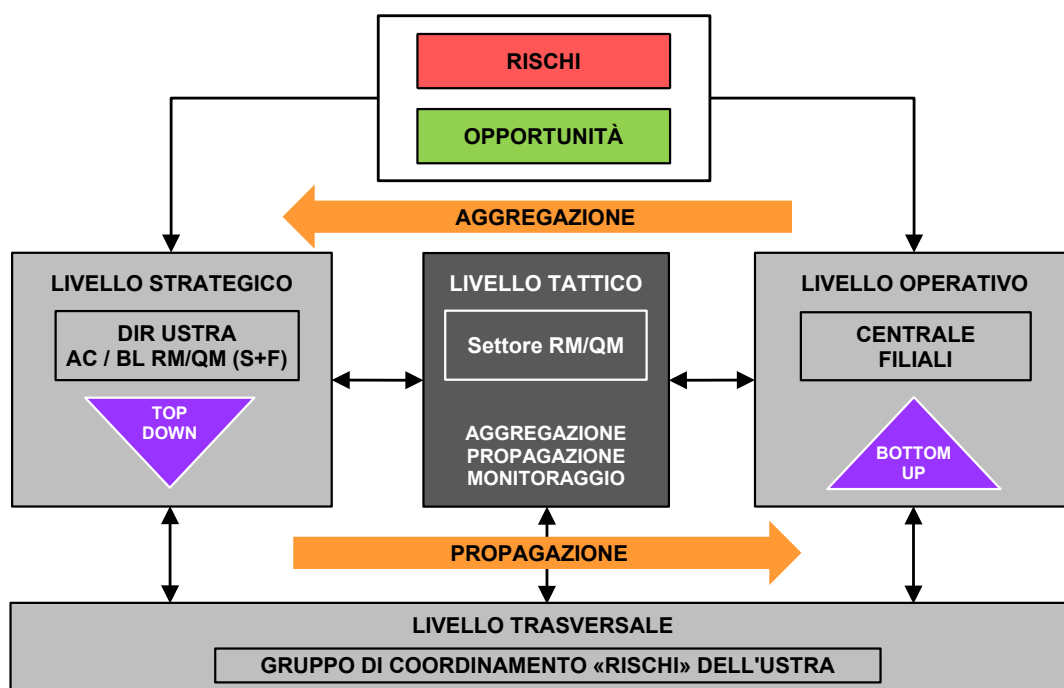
RISCHI

OPPORTUNITÀ

AGGREGAZIONE

LIVELLO STRATEGICO

DIR USTRA
AC / BL RM/QM (S+F)

TOP
DOWN

LIVELLO TATTICO

Settore RM/QM

AGGREGAZIONE
PROPAGAZIONE
MONITORAGGIO

LIVELLO OPERATIVO

CENTRALE
FILIALI

BOTTOM
UP

PROPAGAZIONE

LIVELLO TRASVERSALE

GRUPPO DI COORDINAMENTO «RISCHI» DELL'USTRA